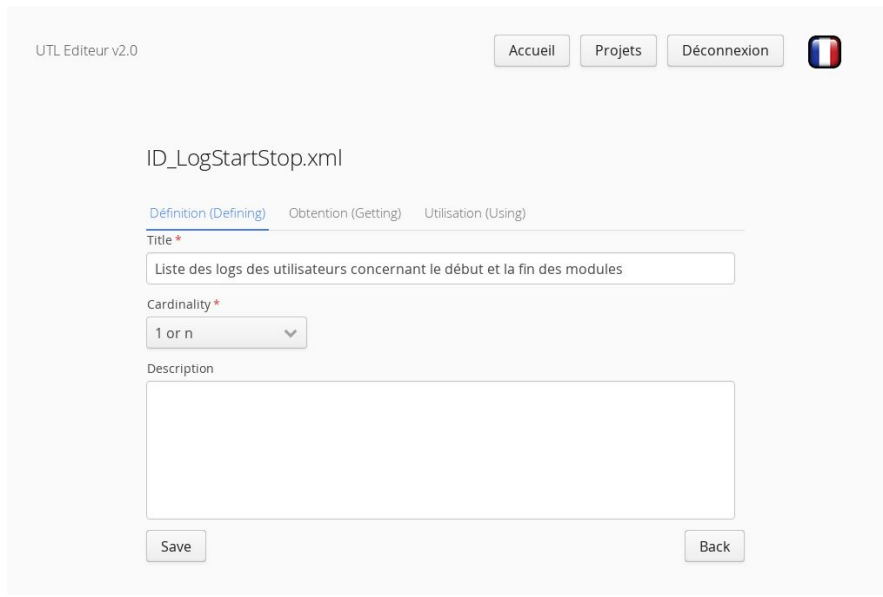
UTL Editeur v2.0

Accueil Projets Déconnexion

ID_LogStartStop.xml

Définition (Defining) Obtention (Getting) Utilisation (Using)

Title *

Liste des logs des utilisateurs concernant le début et la fin des modules

Cardinality *

1 or n

Description

Save

Back